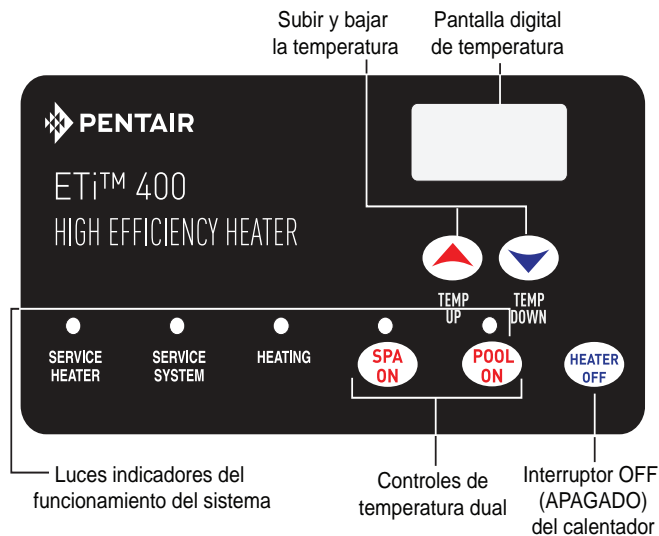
Subir y bajar la temperatura

Pantalla digital de temperatura

PENTAIR

ETi™ 400
HIGH EFFICIENCY HEATER

TEMP UP

TEMP DOWN

SERVICE HEATER

SERVICE SYSTEM

HEATING

SPA ON

POOL ON

HEATER OFF

Luces indicadores del funcionamiento del sistema

Controles de temperatura dual

Interruptor OFF (APAGADO) del calentador